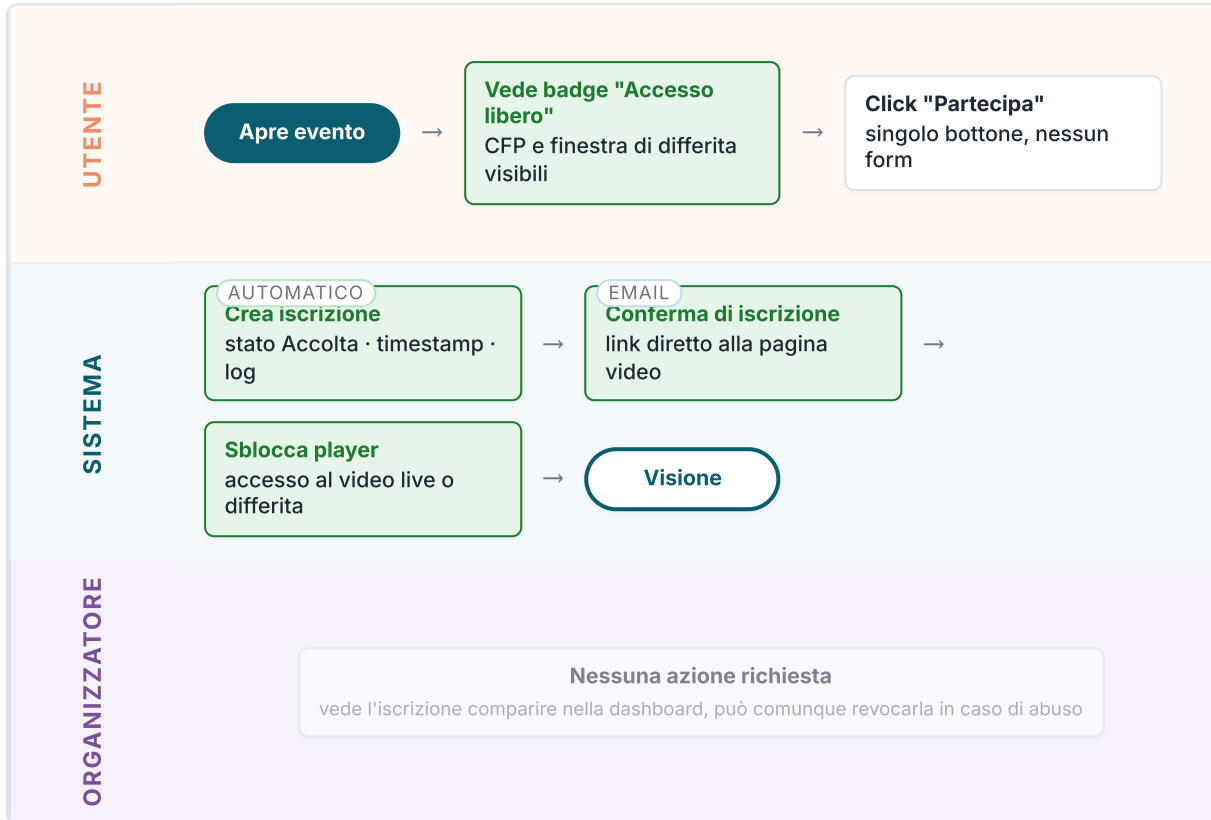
UTENTE

Apre evento →

Vede badge "Accesso libero"
CFP e finestra di differita visibili

→

Click "Partecipa"
singolo bottone, nessun form

SISTEMA

AUTOMATICO
Crea iscrizione
stato Accolta · timestamp · log

→

EMAIL
Conferma di iscrizione
link diretto alla pagina video

→

Sblocca player
accesso al video live o differita

→

Visione

ORGANIZZATORE

Nessuna azione richiesta
vede l'iscrizione comparire nella dashboard, può comunque revocarla in caso di abuso